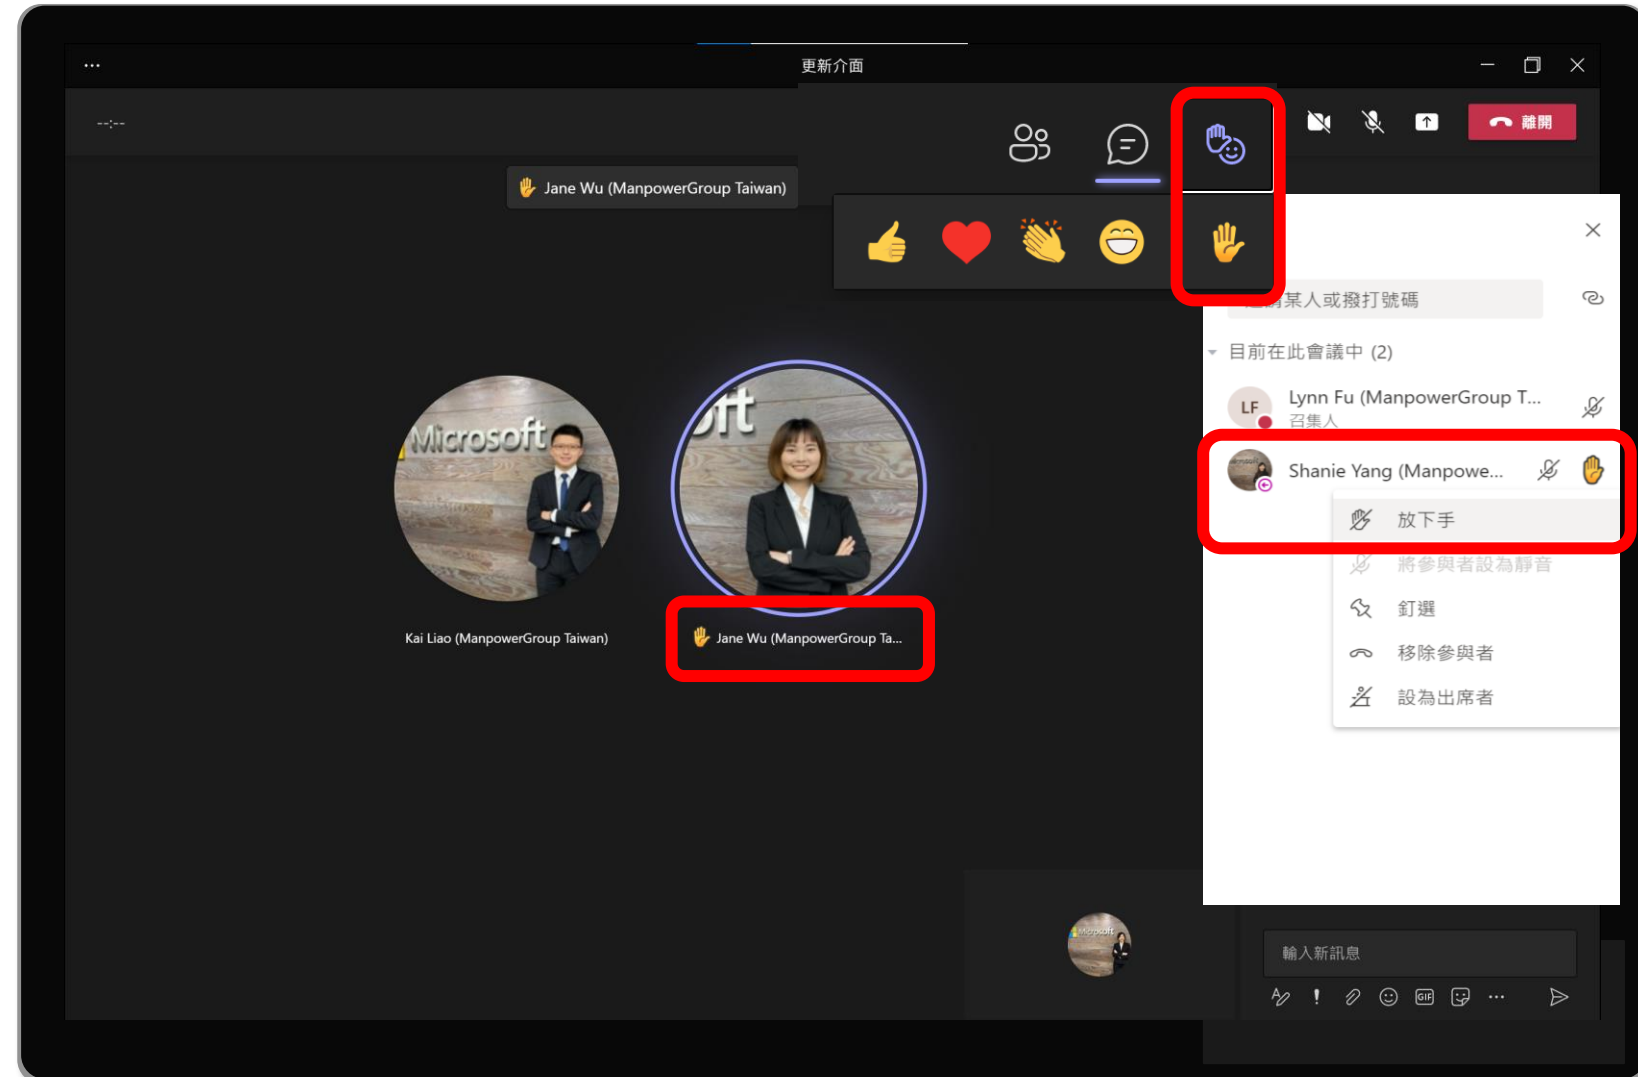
...
更新介面
--:--
離開
Jane Wu (ManpowerGroup Taiwan)
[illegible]某人或撥打號碼
目前在此會議中 (2)
LF
Lynn Fu (ManpowerGroup T...
召集人
Shanie Yang (Manpowe...
放下手
將參與者設為靜音
釘選
移除參與者
設為出席者
Microsoft
Kai Liao (ManpowerGroup Taiwan)
Jane Wu (ManpowerGroup Ta...
輸入新訊息